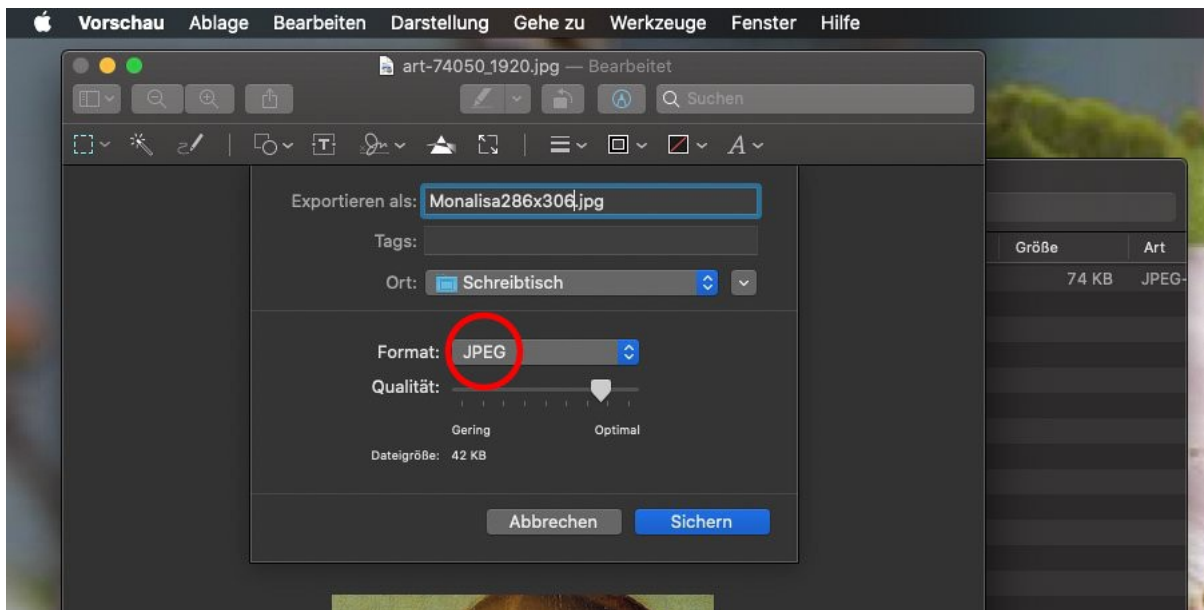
Vorschau Ablage Bearbeiten Darstellung Gehe zu Werkzeuge Fenster Hilfe

art-74050_1920.jpg — Bearbeitet

Suchen

Exportieren als: Monalisa286x306.jpg

Tags:

Ort: Schreibtisch

Format: JPEG

Qualität:

Gering Optimal

Dateigröße: 42 KB

Abbrechen Sichern

Größe Art

74 KB JPEG-